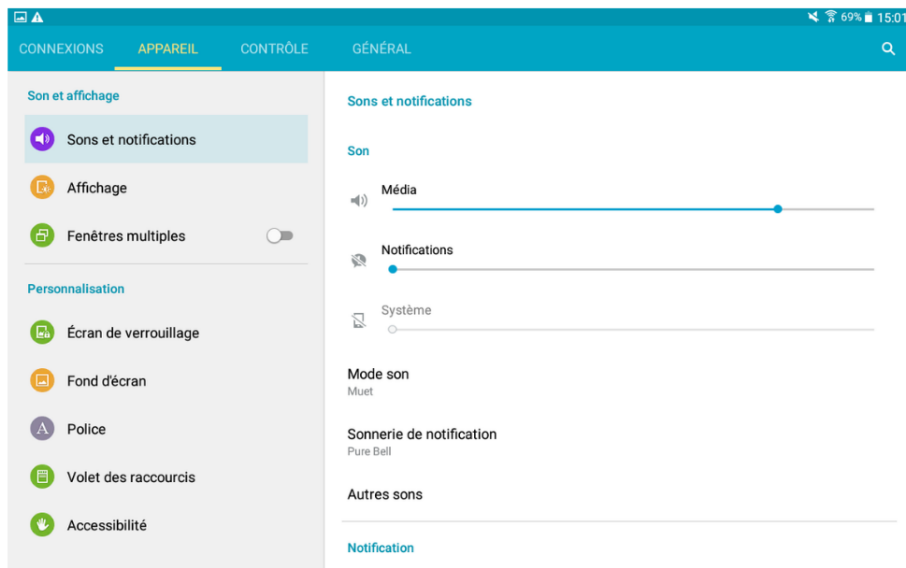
69% 15:01

CONNEXIONS APPAREIL CONTRÔLE GÉNÉRAL

Son et affichage

Sons et notifications

Affichage

Fenêtres multiples

Personnalisation

Écran de verrouillage

Fond d'écran

Police

Volet des raccourcis

Accessibilité

Sons et notifications

Son

Média

Notifications

Système

Mode son
Muet

Sonnerie de notification
Pure Bell

Autres sons

Notification